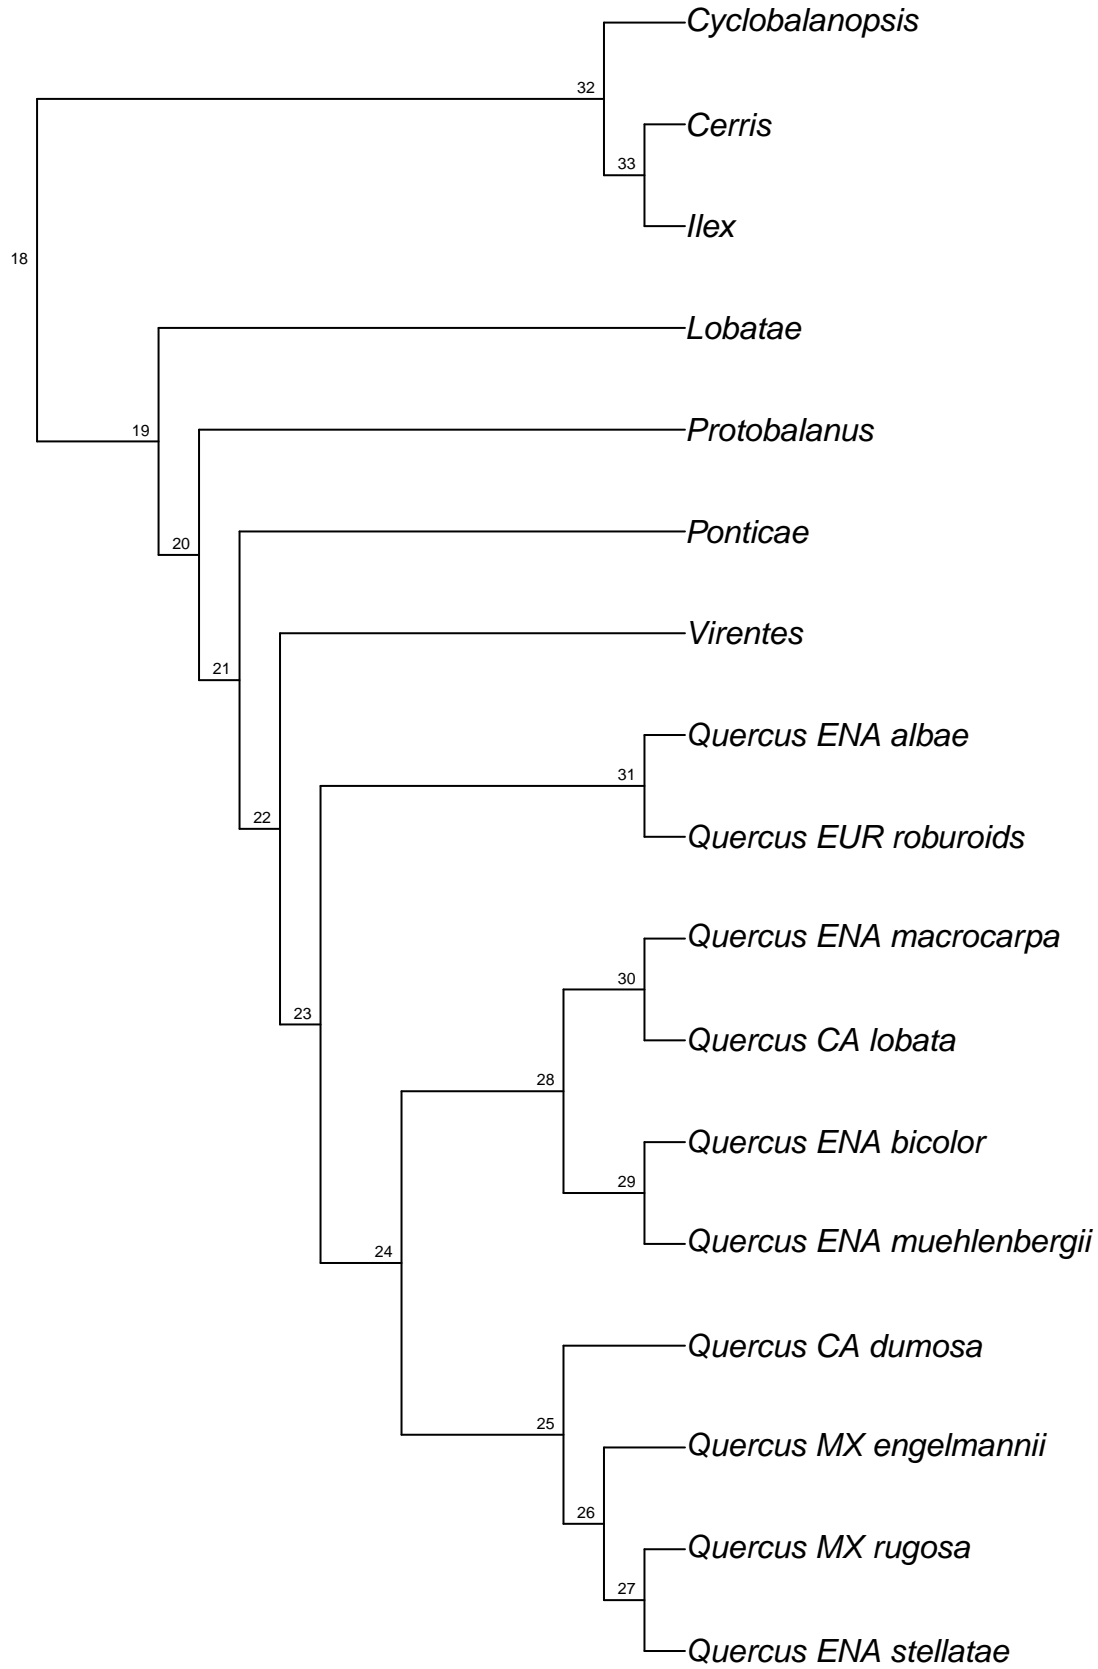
Cyclobalanopsis
32
Cerris
33
Ilex
18
Lobatae
19
Protobalanus
20
Ponticae
21
Virentes
Quercus ENA albae
31
22
Quercus EUR roburoids
Quercus ENA macrocarpa
30
23
Quercus CA lobata
28
Quercus ENA bicolor
29
24
Quercus ENA muehlenbergii
Quercus CA dumosa
25
Quercus MX engelmannii
26
Quercus MX rugosa
27
Quercus ENA stellatae